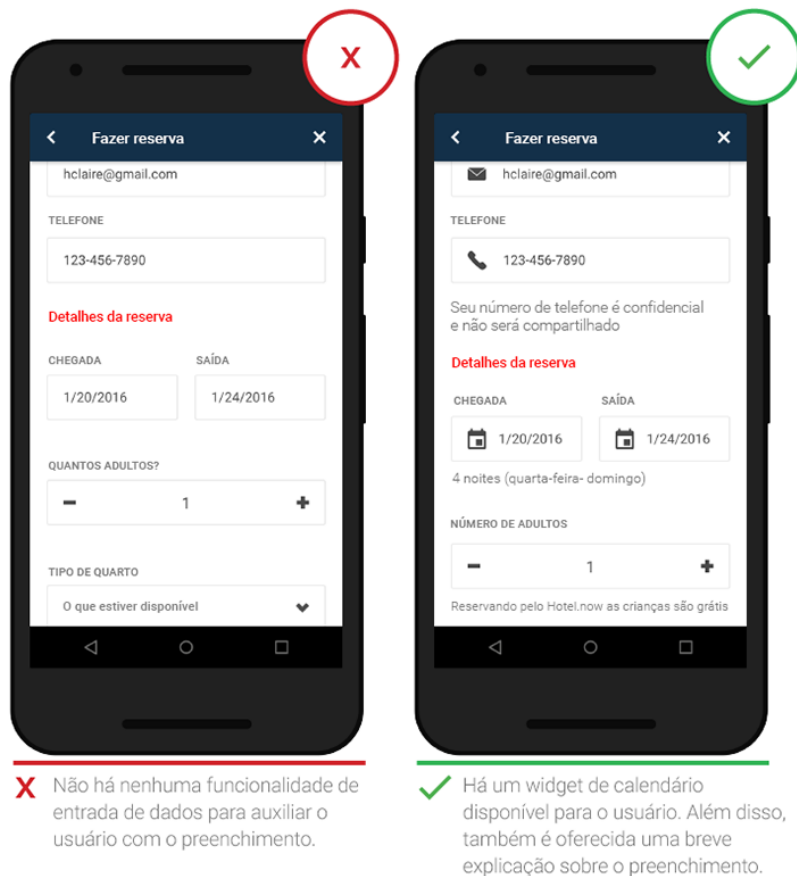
X

Fazer reserva

hclaire@gmail.com

TELEFONE

123-456-7890

Detalhes da reserva

CHEGADA

1/20/2016

SAÍDA

1/24/2016

QUANTOS ADULTOS?

−

1

+

TIPO DE QUARTO

O que estiver disponível

X Não há nenhuma funcionalidade de entrada de dados para auxiliar o usuário com o preenchimento.

Fazer reserva

hclaire@gmail.com

TELEFONE

123-456-7890

Seu número de telefone é confidencial e não será compartilhado

Detalhes da reserva

CHEGADA

1/20/2016

SAÍDA

1/24/2016

4 noites (quarta-feira- domingo)

NÚMERO DE ADULTOS

−

1

+

Reservando pelo Hotel.now as crianças são grátis

Há um widget de calendário disponível para o usuário. Além disso, também é oferecida uma breve explicação sobre o preenchimento.